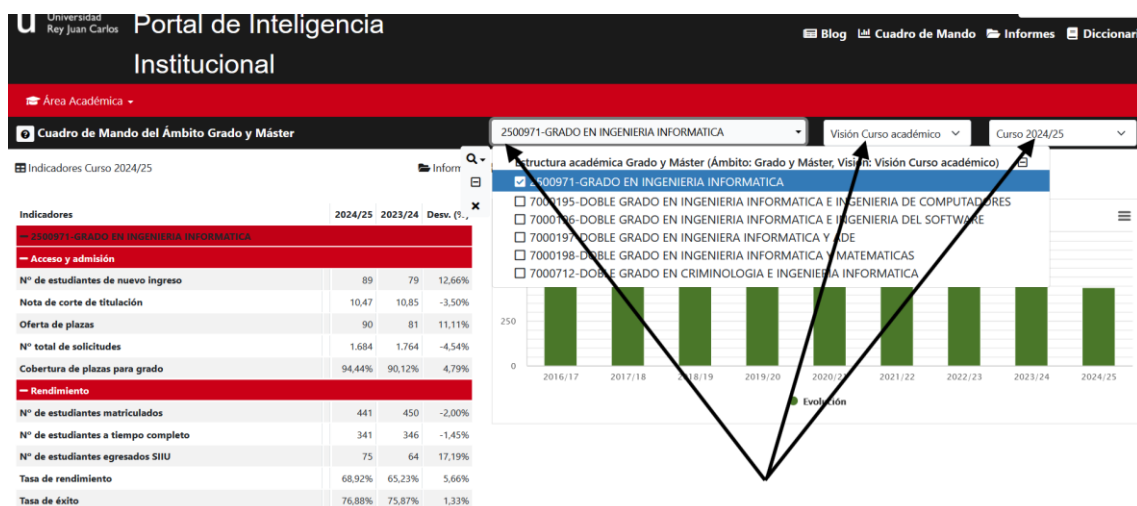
U Universidad Rey Juan Carlos Portal de Inteligencia Institucional

Blog Cuadro de Mando Informes Diccionar

Área Académica

Cuadro de Mando del Ámbito Grado y Máster

2500971-GRADO EN INGENIERIA INFORMATICA

Visión Curso académico

Curso 2024/25

Indicadores Curso 2024/25

Infor

Estructura académica Grado y Máster (Ámbito: Grado y Máster, Visión: Visión Curso académico)

☑ 2500971-GRADO EN INGENIERIA INFORMATICA
☐ 7000195-DOBLE GRADO EN INGENIERIA INFORMATICA E INGENIERIA DE COMPUTADORES
☐ 7000196-DOBLE GRADO EN INGENIERIA INFORMATICA E INGENIERIA DEL SOFTWARE
☐ 7000197-DOBLE GRADO EN INGENIERA INFORMATICA Y ADE
☐ 7000198-DOBLE GRADO EN INGENIERIA INFORMATICA Y MATEMATICAS
☐ 7000712-DOBLE GRADO EN CRIMINOLOGIA E INGENIERIA INFORMATICA

| Indicadores | 2024/25 | 2023/24 | Desv. (%) |
|---|---|---|---|
| − 2500971-GRADO EN INGENIERIA INFORMATICA | | | |
| − Acceso y admisión | | | |
| Nº de estudiantes de nuevo ingreso | 89 | 79 | 12,66% |
| Nota de corte de titulación | 10,47 | 10,85 | -3,50% |
| Oferta de plazas | 90 | 81 | 11,11% |
| Nº total de solicitudes | 1.684 | 1.764 | -4,54% |
| Cobertura de plazas para grado | 94,44% | 90,12% | 4,79% |
| − Rendimiento | | | |
| Nº de estudiantes matriculados | 441 | 450 | -2,00% |
| Nº de estudiantes a tiempo completo | 341 | 346 | -1,45% |
| Nº de estudiantes egresados SIIU | 75 | 64 | 17,19% |
| Tasa de rendimiento | 68,92% | 65,23% | 5,66% |
| Tasa de éxito | 76,88% | 75,87% | 1,33% |

250
0
2016/17 2017/18 2018/19 2019/20 2020/21 2021/22 2022/23 2023/24 2024/25
Evolución